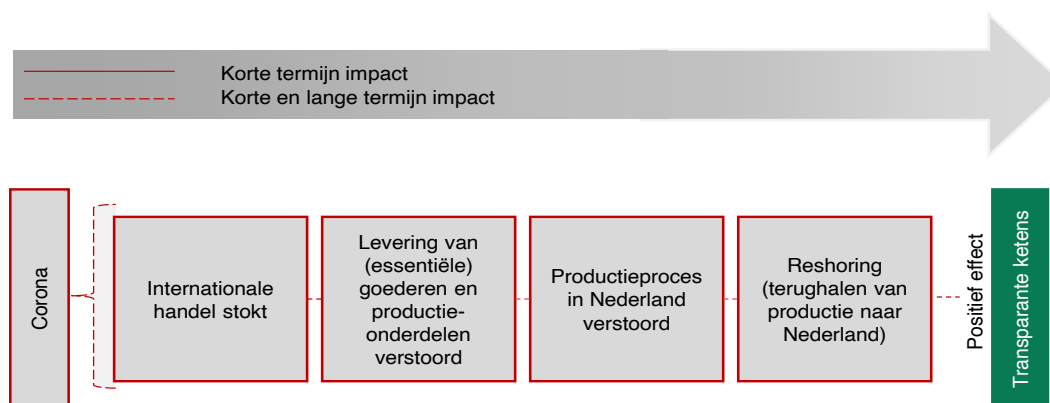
Korte termijn impact
Korte en lange termijn impact

Corona

Internationale handel stokt

Levering van (essentiële) goederen en productieonderdelen verstoord

Productieproces in Nederland verstoord

Reshoring (terughalen van productie naar Nederland)

Positief effect

Transparante ketens